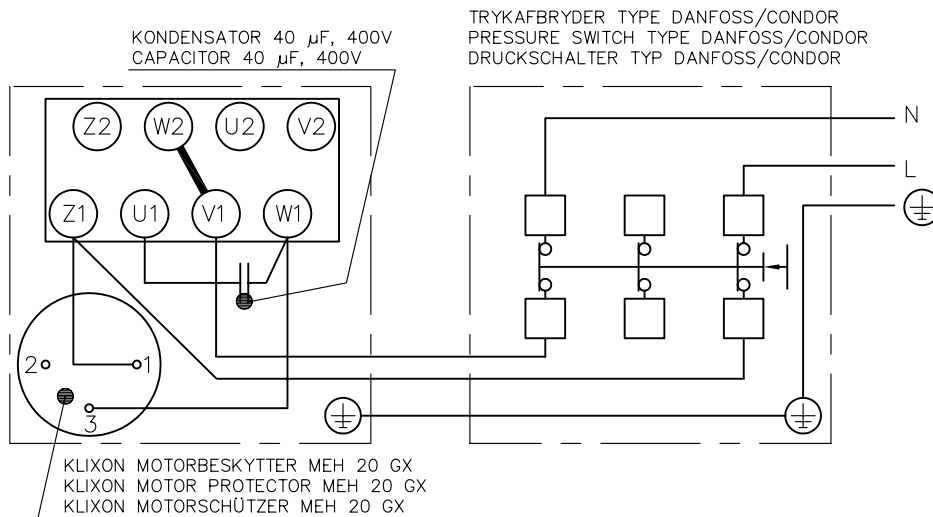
KONDENSATOR 40 μF, 400V
CAPACITOR 40 μF, 400V

TRYKAFBRYDER TYPE DANFOSS/CONDOR
PRESSURE SWITCH TYPE DANFOSS/CONDOR
DRUCKSCHALTER TYP DANFOSS/CONDOR

Z2 W2 U2 V2
Z1 U1 V1 W1

N
L

2 1
3

KLIXON MOTORBESKYTTER MEH 20 GX
KLIXON MOTOR PROTECTOR MEH 20 GX
KLIXON MOTORSCHÜTZER MEH 20 GX